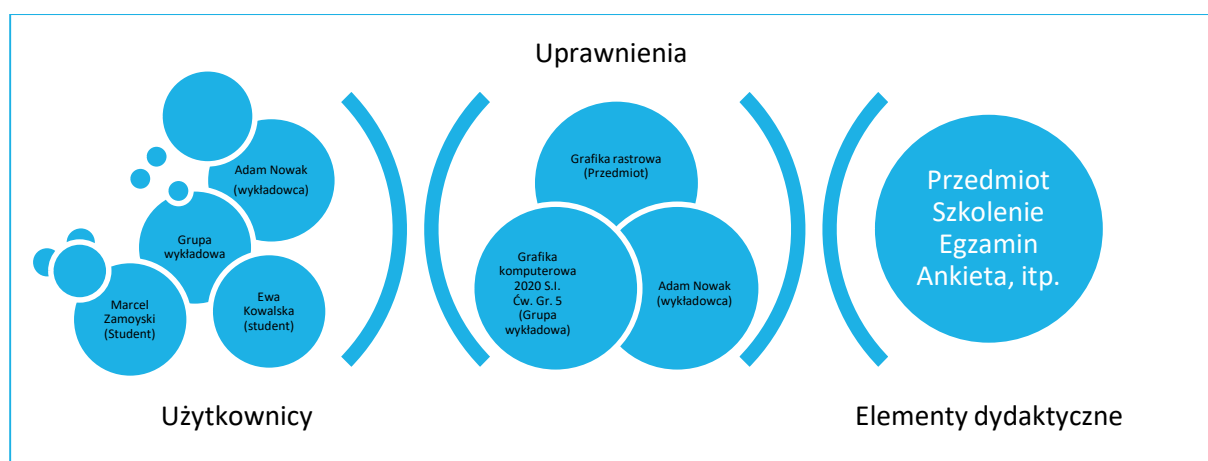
Uprawnienia

Adam Nowak
(wykładowca)

Grupa wykładowa

Marcel Zamoyski (Student)

Ewa Kowalska (student)

Grafika rastrowa (Przedmiot)

Grafika komputerowa 2020 S.I. Ćw. Gr. 5 (Grupa wykładowa)

Adam Nowak (wykładowca)

Przedmiot
Szkolenie
Egzamin
Ankieta, itp.

Użytkownicy

Elementy dydaktyczne